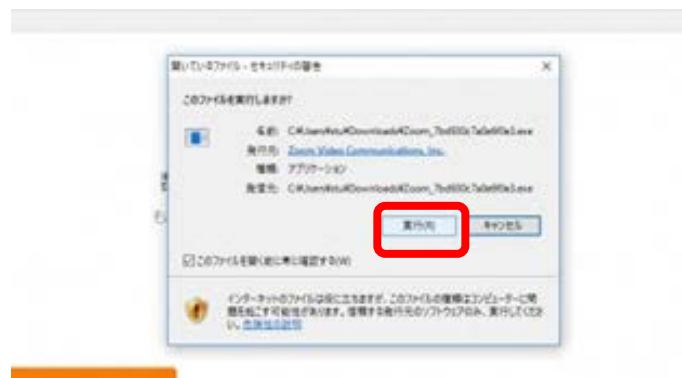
開いているファイル - セキュリティの警告

このファイルを実行しますか?

名前: C:¥Users¥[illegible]¥Downloads¥Zoom_7bd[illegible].exe

発行元: Zoom Video Communications, Inc.

種類: アプリケーション

発信元: C:¥Users¥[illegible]¥Downloads¥Zoom_7bd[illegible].exe

実行(R)

キャンセル

このファイルを開く前に常に確認する(W)

インターネットのファイルは役に立ちますが、このファイルの種類はコンピューターに問題を起こす可能性があります。信頼する発行元のソフトウェアのみ、実行してください。危険性の説明